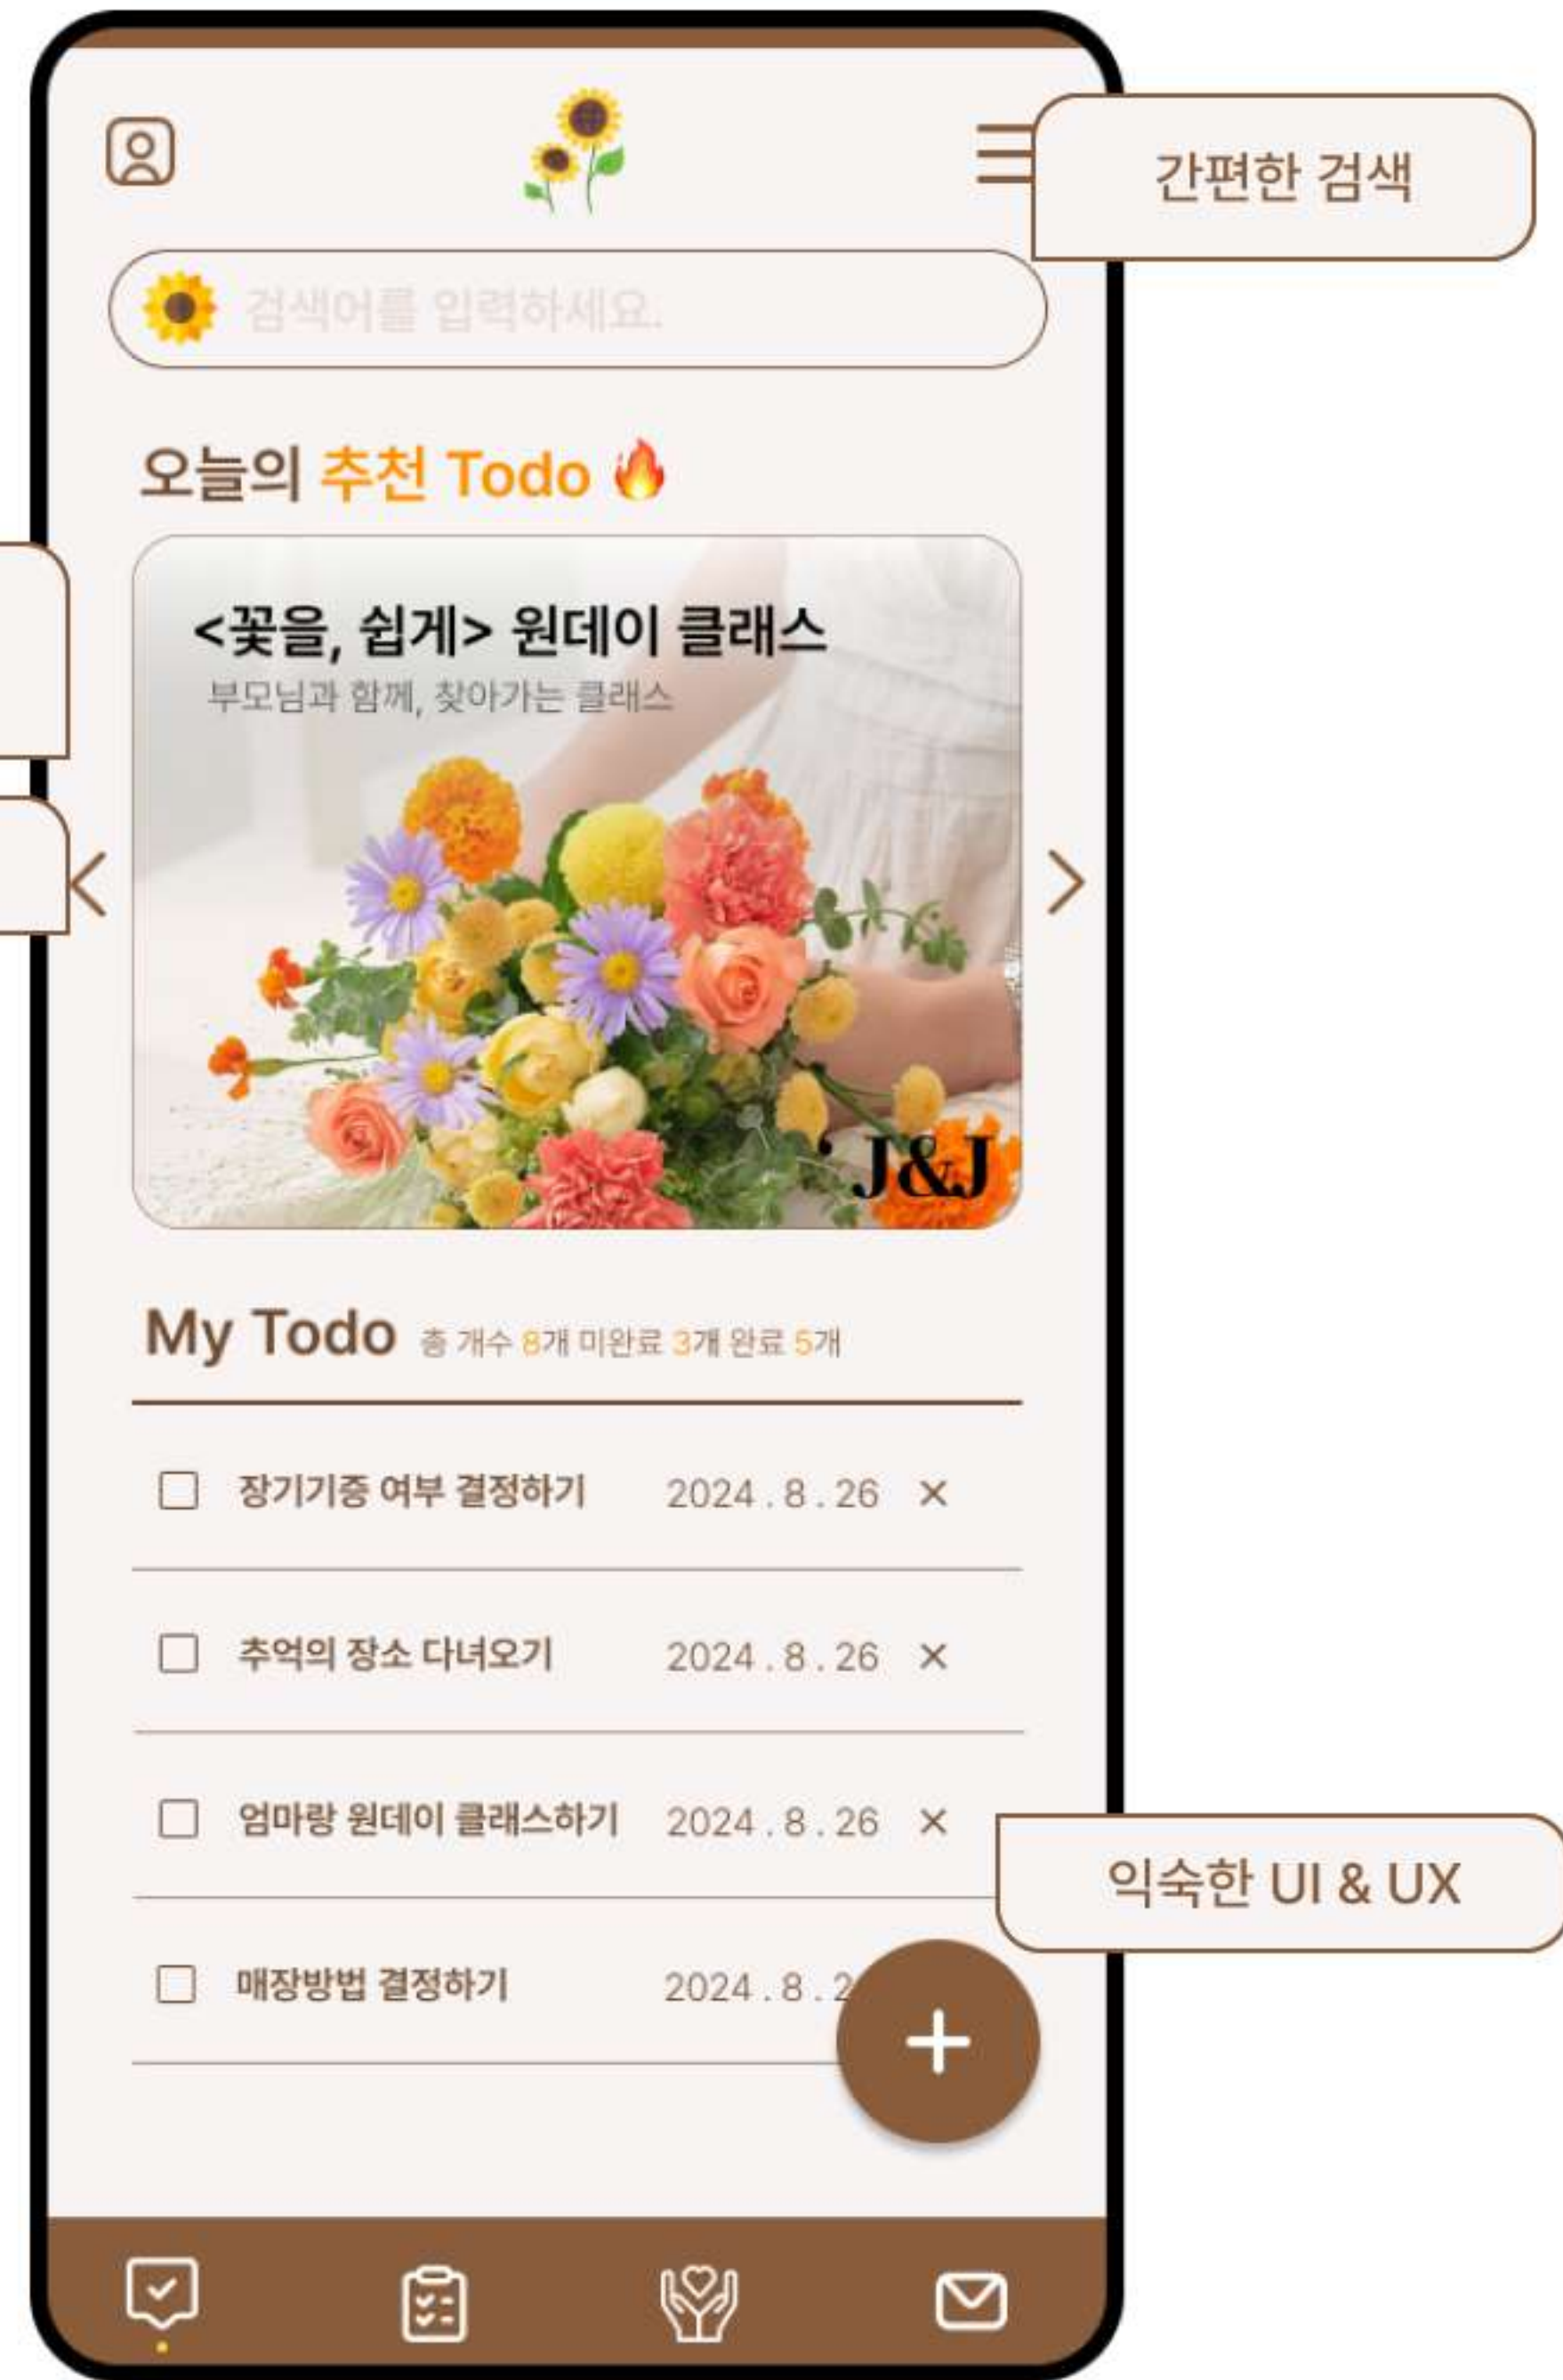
간편한 검색

검색어를 입력하세요.

오늘의 추천 Todo 🔥

<꽃을, 쉽게> 원데이 클래스
부모님과 함께, 찾아가는 클래스

J&J

My Todo 총 개수 8개 미완료 3개 완료 5개

장기기증 여부 결정하기 2024 . 8 . 26 ×

추억의 장소 다녀오기 2024 . 8 . 26 ×

엄마랑 원데이 클래스하기 2024 . 8 . 26 ×

익숙한 UI & UX

매장방법 결정하기 2024 . 8 . 2

+